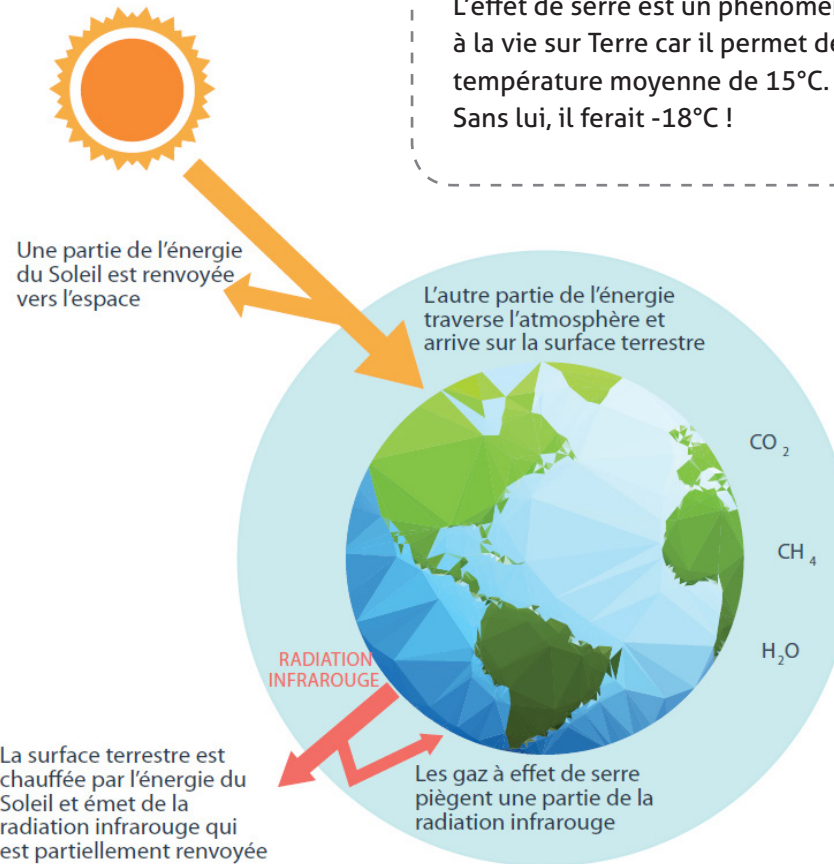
L'effet de serre est un phénomè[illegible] à la vie sur Terre car il permet de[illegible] température moyenne de 15°C. Sans lui, il ferait -18°C !

Une partie de l'énergie du Soleil est renvoyée vers l'espace

L'autre partie de l'énergie traverse l'atmosphère et arrive sur la surface terrestre

$CO_2$

$CH_4$

$H_2O$

RADIATION INFRAROUGE

La surface terrestre est chauffée par l'énergie du Soleil et émet de la radiation infrarouge qui est partiellement renvoyée

Les gaz à effet de serre piègent une partie de la radiation infrarouge